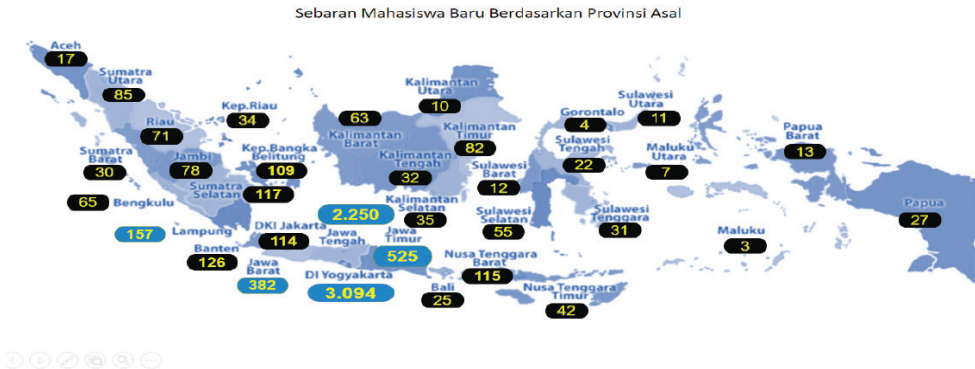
Sebaran Mahasiswa Baru Berdasarkan Provinsi Asal

Aceh
17

Sumatra Utara
85

Riau
71

Kep.Riau
34

Sumatra Barat
30

Jambi
78

Kep.Bangka Belitung
109

Sumatra Selatan
117

Bengkulu
65

Lampung
157

DKI Jakarta
114

Banten
126

Jawa Barat
382

Jawa Tengah
2.250

DI Yogyakarta
3.094

Jawa Timur
525

Kalimantan Barat
63

Kalimantan Utara
10

Kalimantan Timur
82

Kalimantan Tengah
32

Kalimantan Selatan
35

Bali
25

Nusa Tenggara Barat
115

Nusa Tenggara Timur
42

Sulawesi Barat
12

Sulawesi Selatan
55

Gorontalo
4

Sulawesi Tengah
22

Sulawesi Utara
11

Sulawesi Tenggara
31

Maluku Utara
7

Maluku
3

Papua Barat
13

Papua
27